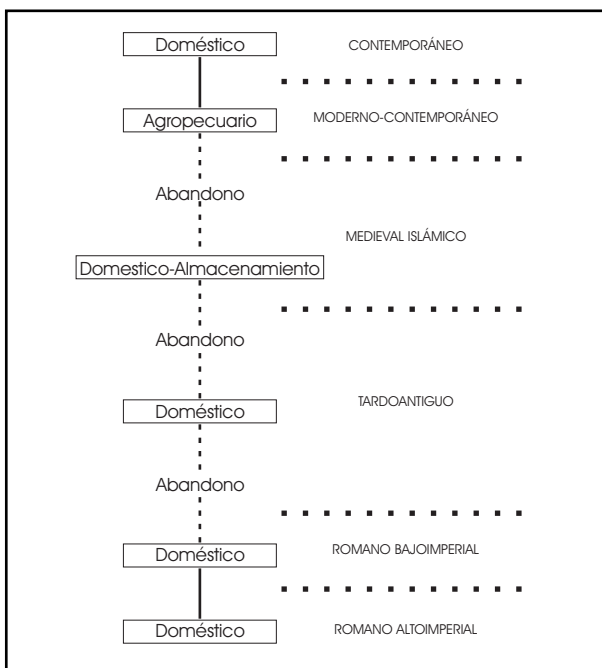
Doméstico

CONTEMPORÁNEO

Agropecuario

MODERNO-CONTEMPORÁNEO

Abandono

MEDIEVAL ISLÁMICO

Domestico-Almacenamiento

Abandono

Doméstico

TARDOANTIGUO

Abandono

Doméstico

ROMANO BAJOIMPERIAL

Doméstico

ROMANO ALTOIMPERIAL